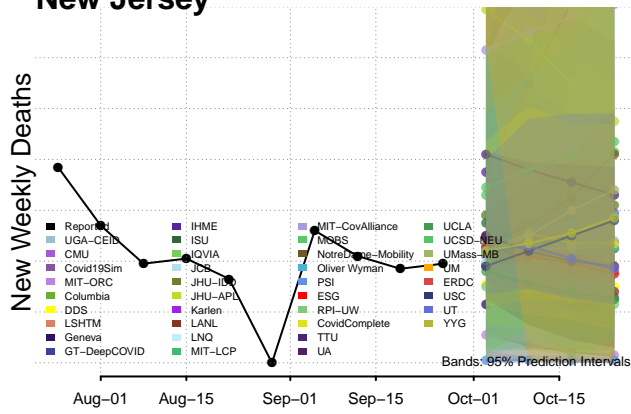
New Jersey

New Weekly Deaths

Reported
UGA−CEID
CMU
Covid19Sim
MIT−ORC
Columbia
DDS
LSHTM
Geneva
GT−DeepCOVID
IHME
ISU
IQVIA
JCB
JHU−IDD
JHU−APL
Karlen
LANL
LNQ
MIT−LCP
MIT−CovAlliance
MOBS
NotreDame−Mobility
Oliver Wyman
PSI
ESG
RPI−UW
CovidComplete
TTU
UA
UCLA
UCSD−NEU
UMass−MB
UM
ERDC
USC
UT
YYG

Bands: 95% Prediction Intervals

Aug−01
Aug−15
Sep−01
Sep−15
Oct−01
Oct−15